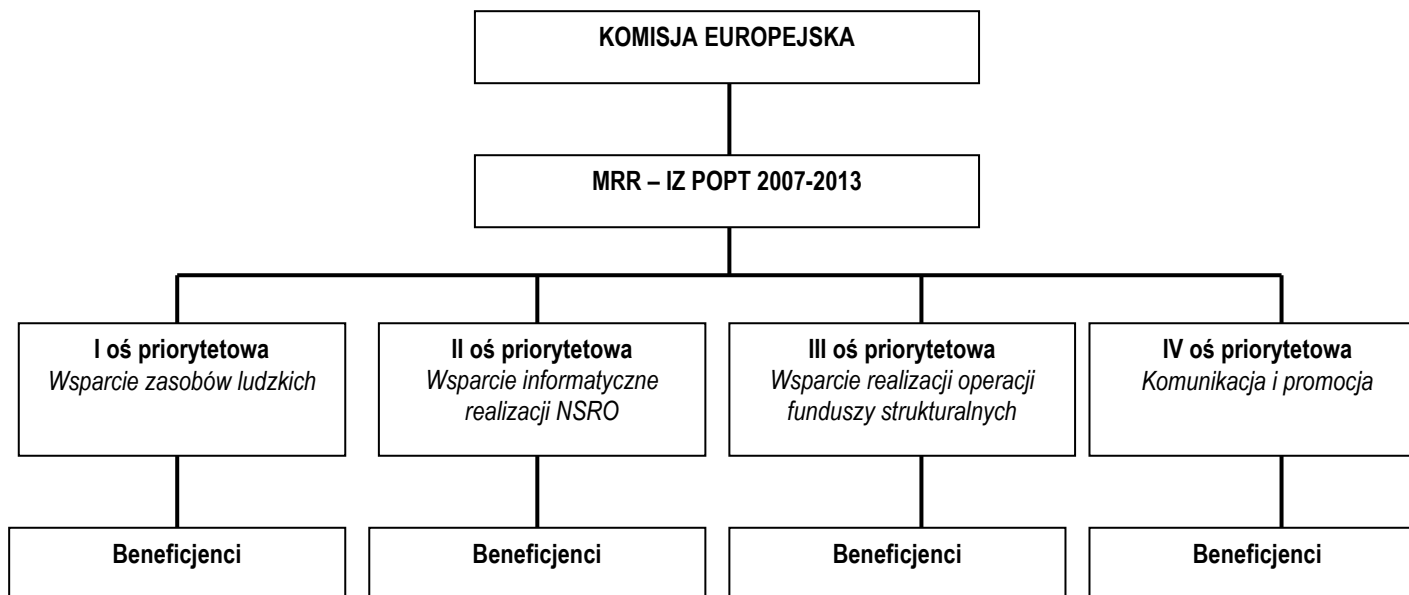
KOMISJA EUROPEJSKA

MRR – IZ POPT 2007-2013

I oś priorytetowa
*Wsparcie zasobów ludzkich*

II oś priorytetowa
*Wsparcie informatyczne realizacji NSRO*

III oś priorytetowa
*Wsparcie realizacji operacji funduszy strukturalnych*

IV oś priorytetowa
*Komunikacja i promocja*

Beneficjenci

Beneficjenci

Beneficjenci

Beneficjenci